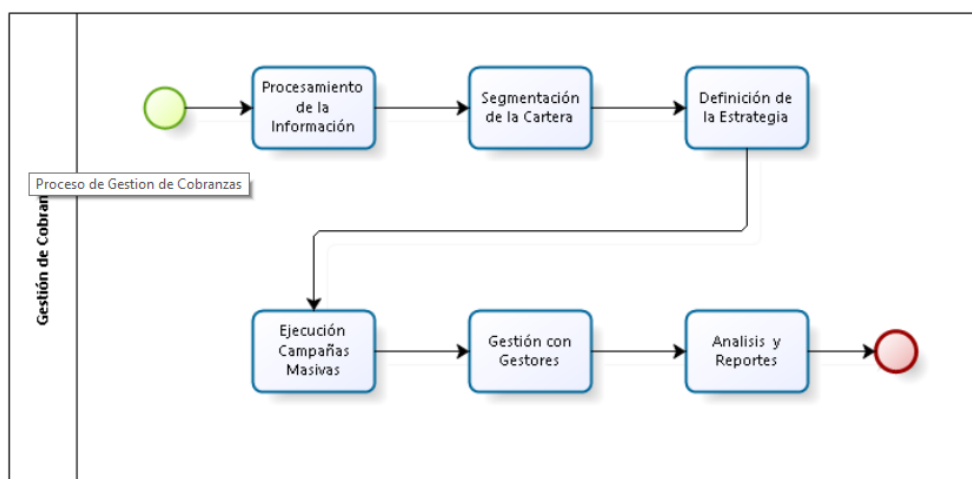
Gestión de Cobran

Proceso de Gestion de Cobranzas

Procesamiento de la Información

Segmentación de la Cartera

Definición de la Estrategia

Ejecución Campañas Masivas

Gestión con Gestores

Analisis y Reportes